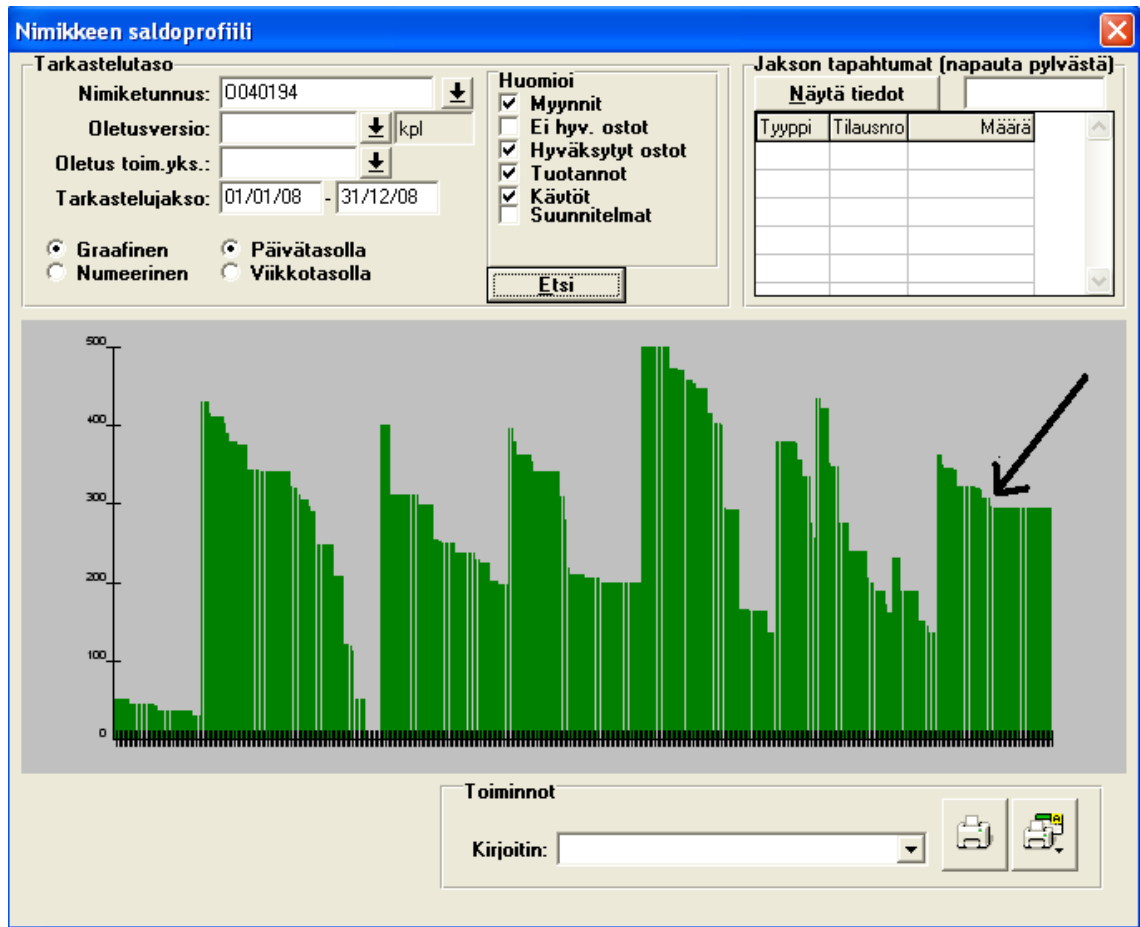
Nimikkeen saldoprofiili

Tarkastelutaso

Nimiketunnus: O040194

Oletusversio: kpl

Oletus toim.yks.:

Tarkastelujakso: 01/01/08 - 31/12/08

Graafinen
Numeerinen
Päivätasolla
Viikkotasolla

Huomioi
Myynnit
Ei hyv. ostot
Hyväksytyt ostot
Tuotannot
Kävtöt
Suunnitelmat

Etsi

Jakson tapahtumat (napauta pylvästä)

Näytä tiedot

| Tyyppi | Tilausnro | Määrä |
|---|---|---|

500
400
300
200
100
0

Toiminnot

Kirjoitin: